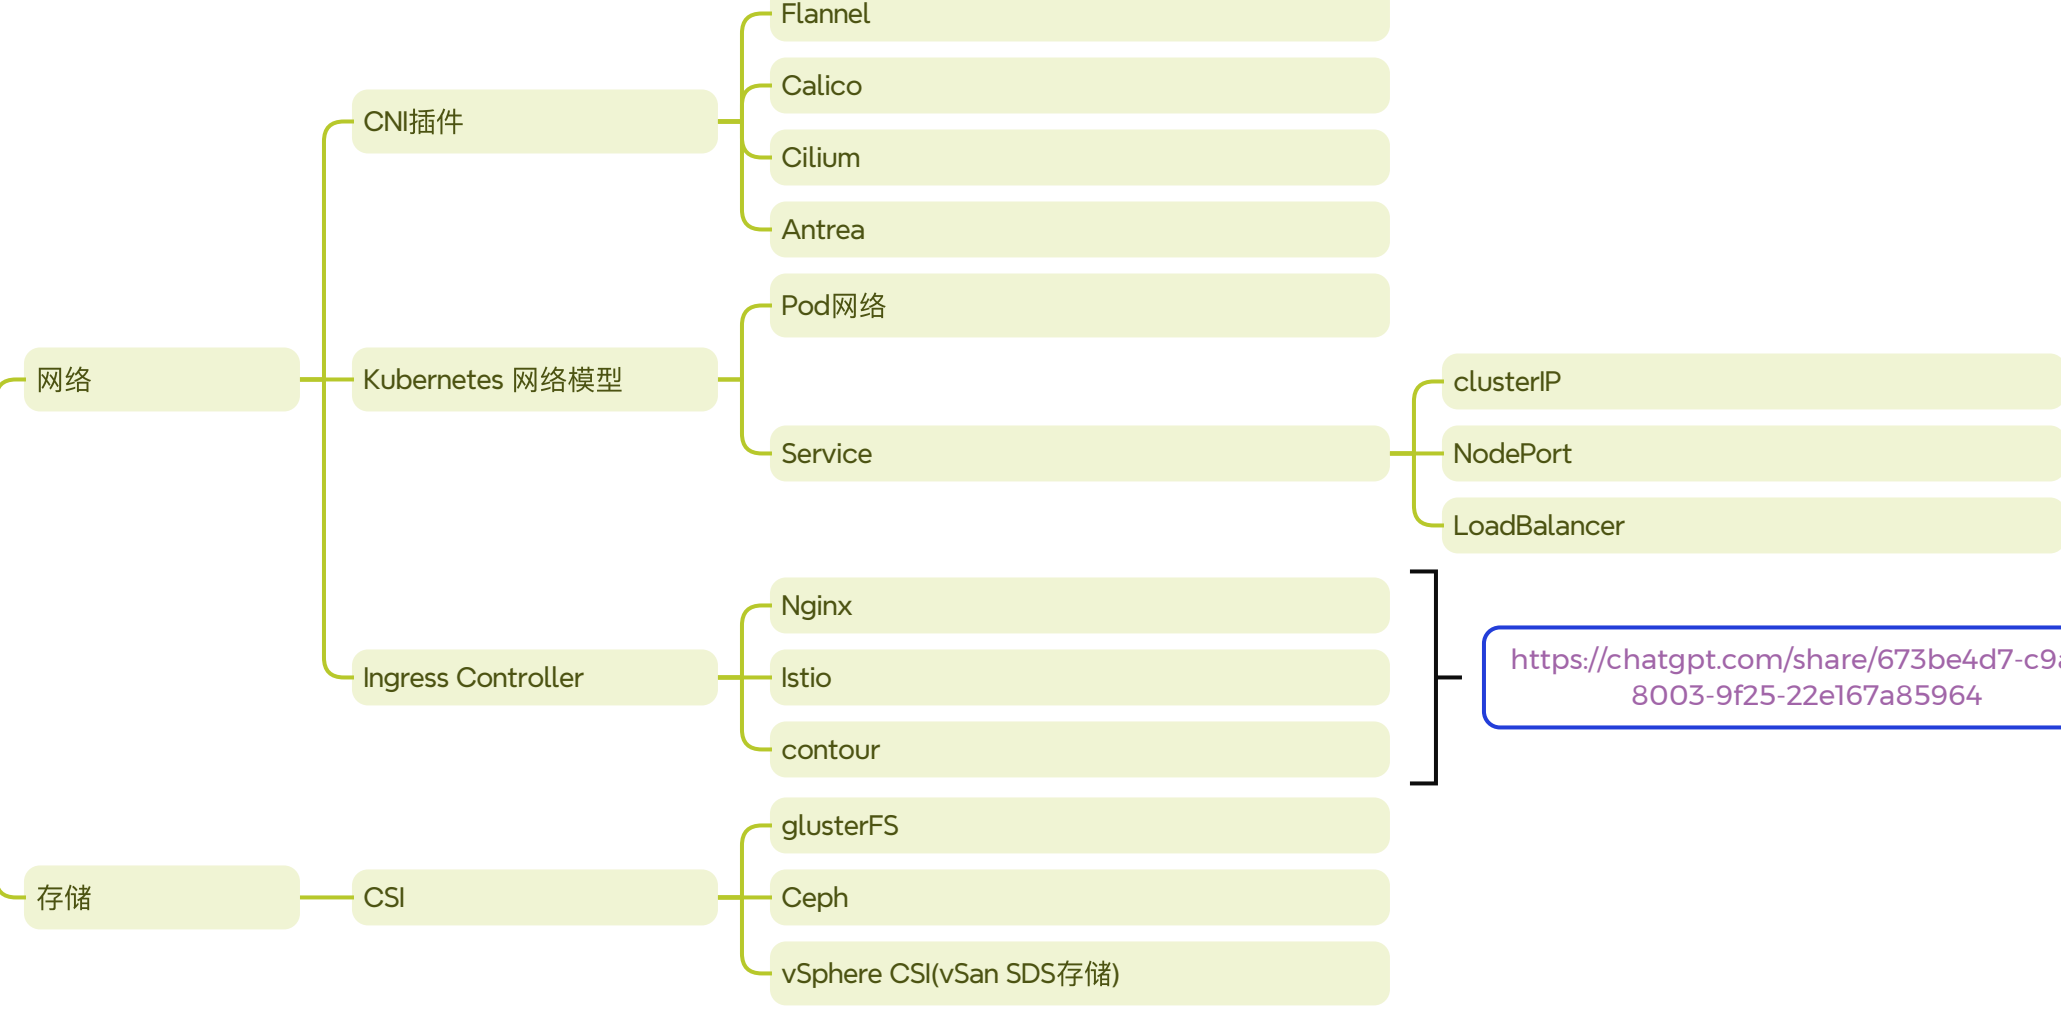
网络

CNI插件

Flannel

Calico

Cilium

Antrea

Kubernetes 网络模型

Pod网络

Service

clusterIP

NodePort

LoadBalancer

Ingress Controller

Nginx

Istio

contour

https://chatgpt.com/share/673be4d7-c9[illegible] 8003-9f25-22e167a85964

存储

CSI

glusterFS

Ceph

vSphere CSI(vSan SDS存储)